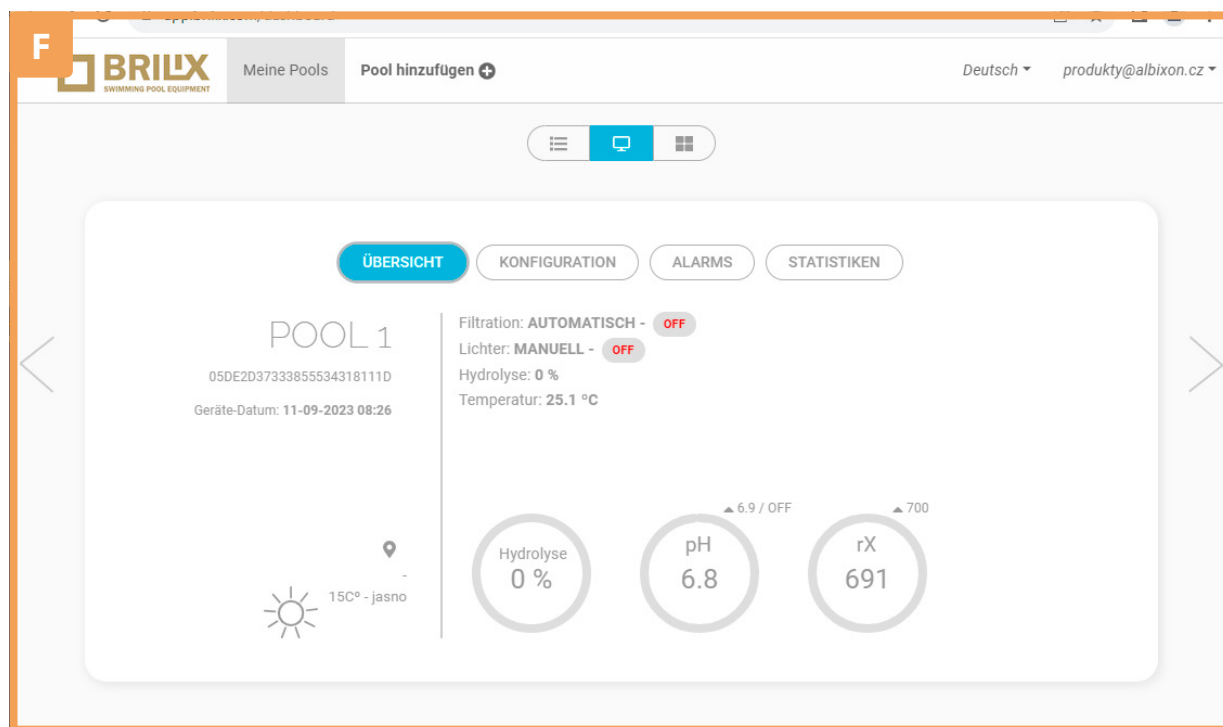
F

BRILIX
SWIMMING POOL EQUIPMENT

Meine Pools

Pool hinzufügen

Deutsch

produkty@albixon.cz

ÜBERSICHT

KONFIGURATION

ALARMS

STATISTIKEN

POOL 1

05DE2D37333855534318111D

Geräte-Datum: 11-09-2023 08:26

Filtration: AUTOMATISCH - OFF

Lichter: MANUELL - OFF

Hydrolyse: 0 %

Temperatur: 25.1 °C

-

15Cº - jasno

Hydrolyse
0 %

6.9 / OFF
pH
6.8

700
rX
691